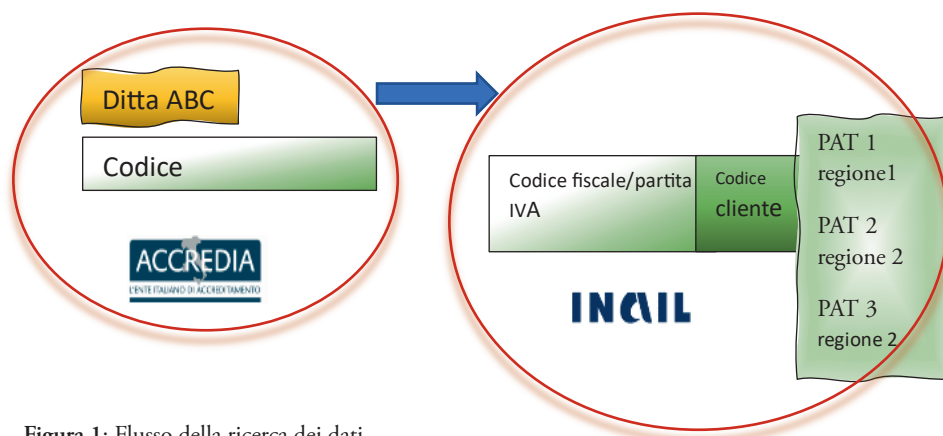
Ditta ABC

Codice

ACCREDIA
L'ENTE ITALIANO DI ACCREDITAMENTO

Codice fiscale/partita IVA

Codice cliente

PAT 1
regione1

PAT 2
regione 2

PAT 3
regione 2

INAIL

Figura 1: Flusso della ricerca dei dati